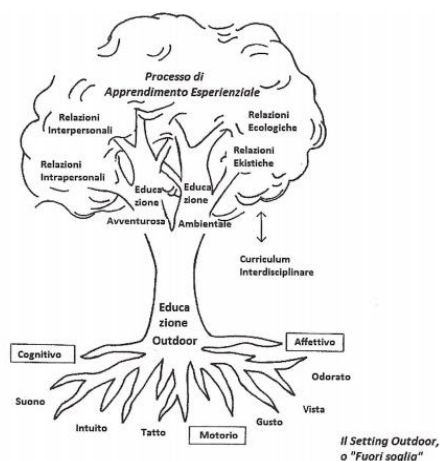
Processo di Apprendimento Esperienziale

Relazioni Interpersonali

Relazioni Intrapersonali

Relazioni Ecologiche

Relazioni Ekistiche

Educa zione Avventurosa

Educa zione Ambientale

Curriculum Interdisciplinare

Educa zione Outdoor

Cognitivo

Affettivo

Suono

Intuito

Tatto

Motorio

Gusto

Vista

Odorato

Il Setting Outdoor, o "Fuori soglia"